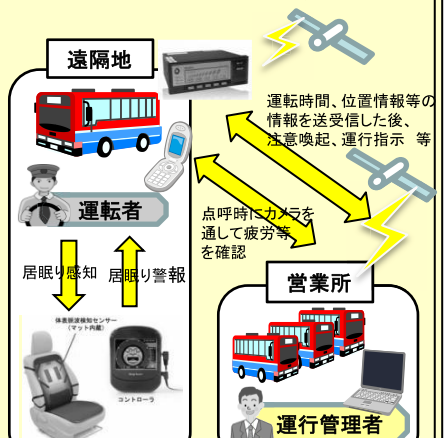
遠隔地

運転時間、位置情報等の情報を送受信した後、注意喚起、運行指示　等

運転者

点呼時にカメラを通して疲労等を確認

居眠り感知

居眠り警報

体表脈波検知センサー（マット内蔵）

コントローラ

営業所

運行管理者